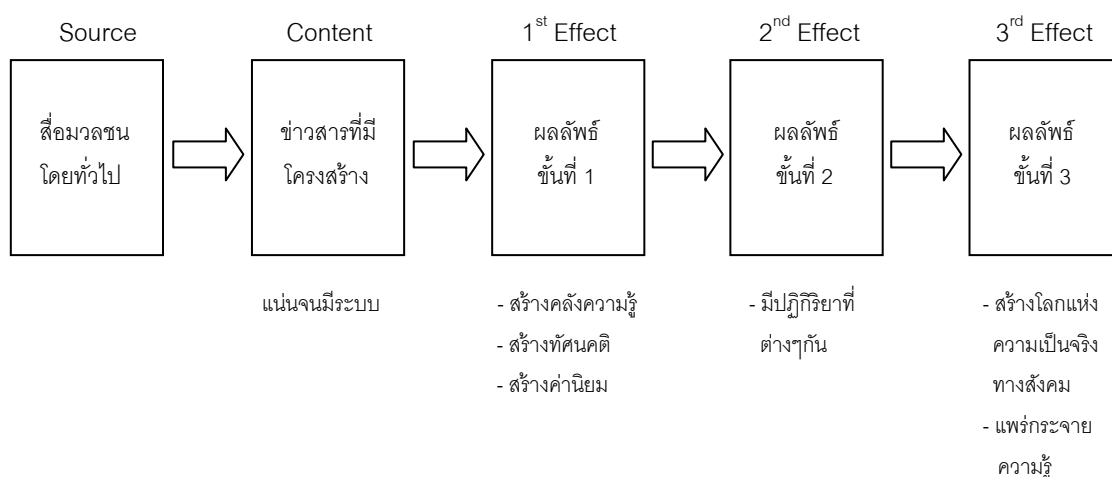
Source

สื่อมวลชน โดยทั่วไป

Content

ข่าวสารที่มี โครงสร้าง

แน่นจนมีระบบ

1$^{st}$ Effect

ผลลัพธ์ ขั้นที่ 1

- สร้างคลังความรู้
- สร้างทัศนคติ
- สร้างค่านิยม

2$^{nd}$ Effect

ผลลัพธ์ ขั้นที่ 2

- มีปฏิกิริยาที่ ต่างๆกัน

3$^{rd}$ Effect

ผลลัพธ์ ขั้นที่ 3

- สร้างโลกแห่ง ความเป็นจริง ทางสังคม
- แพร่กระจาย ความรู้